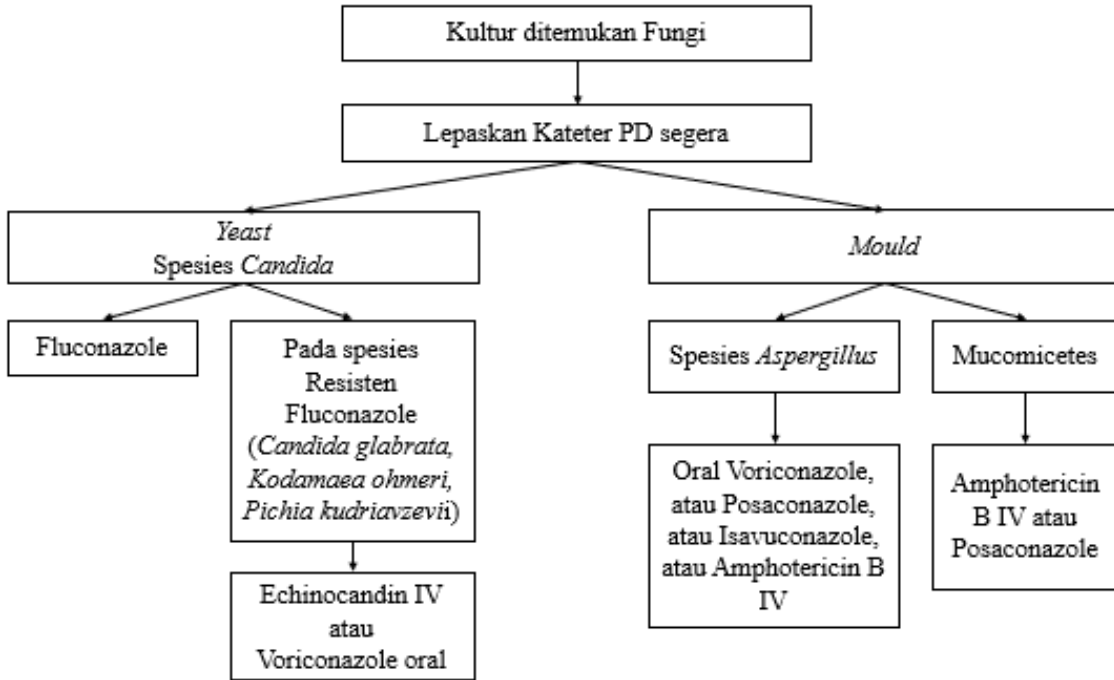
Kultur ditemukan Fungi

Lepaskan Kateter PD segera

*Yeast*
Spesies *Candida*

*Mould*

Fluconazole

Pada spesies Resisten Fluconazole (*Candida glabrata, Kodamaea ohmeri, Pichia kudriavzevi*i)

Echinocandin IV atau Voriconazole oral

Spesies *Aspergillus*

Mucomicetes

Oral Voriconazole, atau Posaconazole, atau Isavuconazole, atau Amphotericin B IV

Amphotericin B IV atau Posaconazole